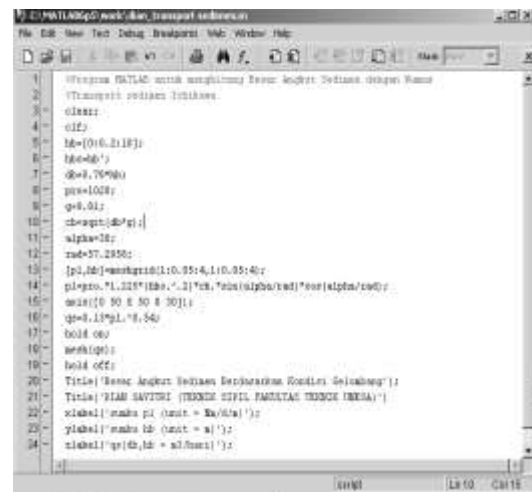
C:\MATLAB6p5\work\dian_transport sedimen.m
File Edit View Text Debug Breakpoints Web Window Help
Stack: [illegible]

1 %Program MATLAB untuk menghitung Besar Angkut Sedimen dengan Rumus
2 %Transport sedimen Ichikawa.
3 - clear;
4 - clf;
5 - hb=[0:0.2:10];
6 - hbo=hb';
7 - db=0.78*hb;
8 - pro=1020;
9 - g=9.81;
10 - cb=sqrt(db*g);
11 - alpha=30;
12 - rad=57.2958;
13 - [pl,hb]=meshgrid(1:0.05:4,1:0.05:4);
14 - pl=pro.*1.225*(hbo.^2)*cb.*sin(alpha/rad)*cos(alpha/rad);
15 - axis([0 50 0 50 0 30]);
16 - qs=0.13*pl.^0.54;
17 - hold on;
18 - mesh(qs);
19 - hold off;
20 - Title('Besar Angkut Sedimen Berdasarkan Kondisi Gelombang');
21 - Title('DIAN SAVITRI (TEKNIK SIPIL FAKULTAS TEKNIK UNRSA)')
22 - xlabel('sumbu pl (unit = Nm/d/m)');
23 - ylabel('sumbu hb (unit = m)');
24 - zlabel('qs(db,hb = m3/hari)');

script Ln 10 Col 18